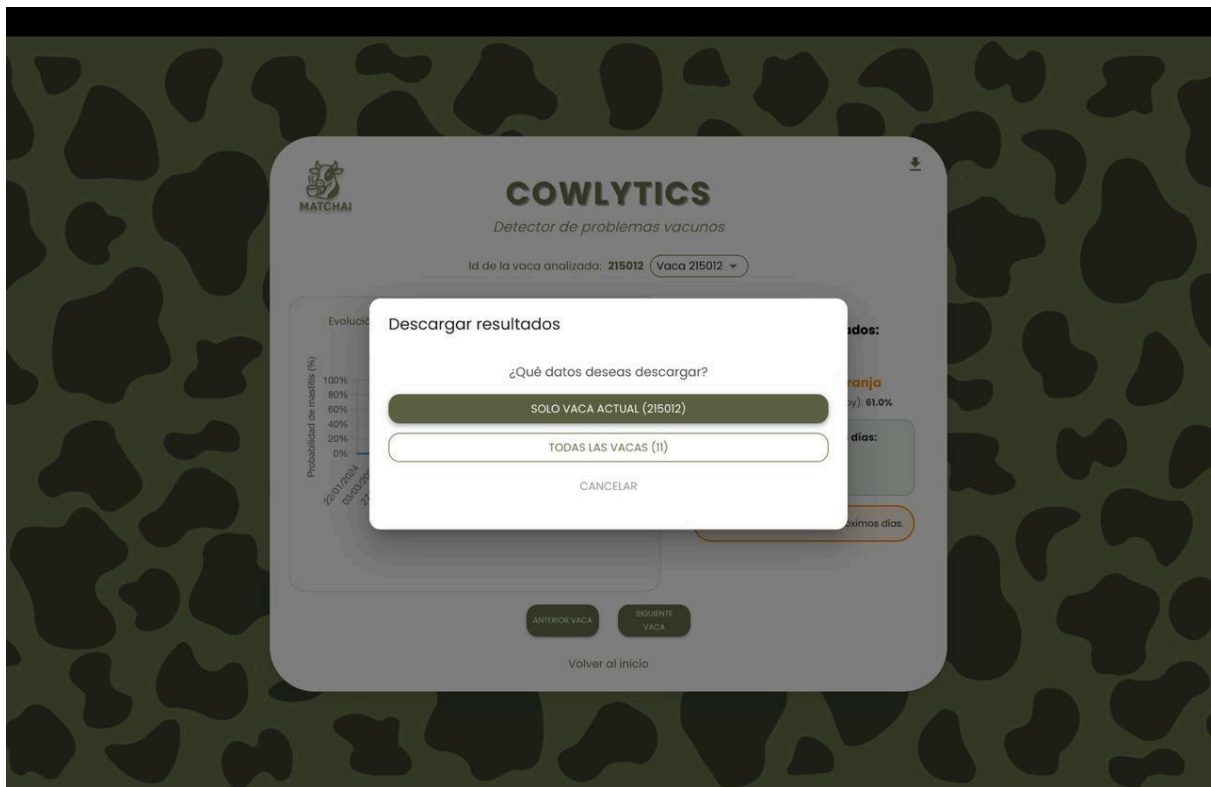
MATCHAI

COWLYTICS

Detector de problemas vacunos

Id de la vaca analizada: **215012** Vaca 215012

Evoluci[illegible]

Probabilidad de mastitis (%)

100%
80%
60%
40%
20%
0%

22/01/2024
03/03/20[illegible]

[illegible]dos:

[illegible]ranja
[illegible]y): 61.0%

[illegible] días:

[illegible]óximos días.

Descargar resultados

¿Qué datos deseas descargar?

SOLO VACA ACTUAL (215012)

TODAS LAS VACAS (11)

CANCELAR

ANTERIOR VACA

SIGUIENTE VACA

Volver al inicio